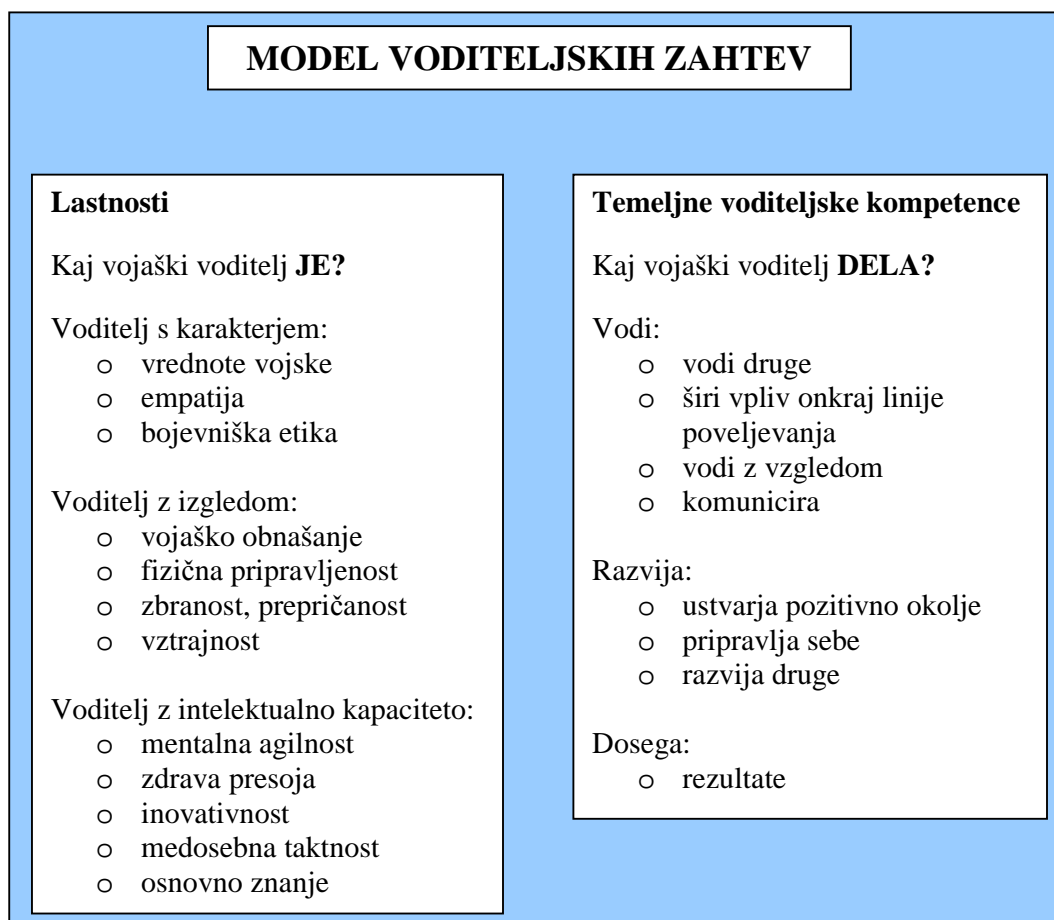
MODEL VODITELJSKIH ZAHTEV

**Lastnosti**

Kaj vojaški voditelj **JE?**

Voditelj s karakterjem:
- o vrednote vojske
- o empatija
- o bojevniška etika

Voditelj z izgledom:
- o vojaško obnašanje
- o fizična pripravljenost
- o zbranost, prepričanost
- o vztrajnost

Voditelj z intelektualno kapaciteto:
- o mentalna agilnost
- o zdrava presoja
- o inovativnost
- o medosebna taktnost
- o osnovno znanje

**Temeljne voditeljske kompetence**

Kaj vojaški voditelj **DELA?**

Vodi:
- o vodi druge
- o širi vpliv onkraj linije poveljevanja
- o vodi z vzgledom
- o komunicira

Razvija:
- o ustvarja pozitivno okolje
- o pripravlja sebe
- o razvija druge

Dosega:
- o rezultate